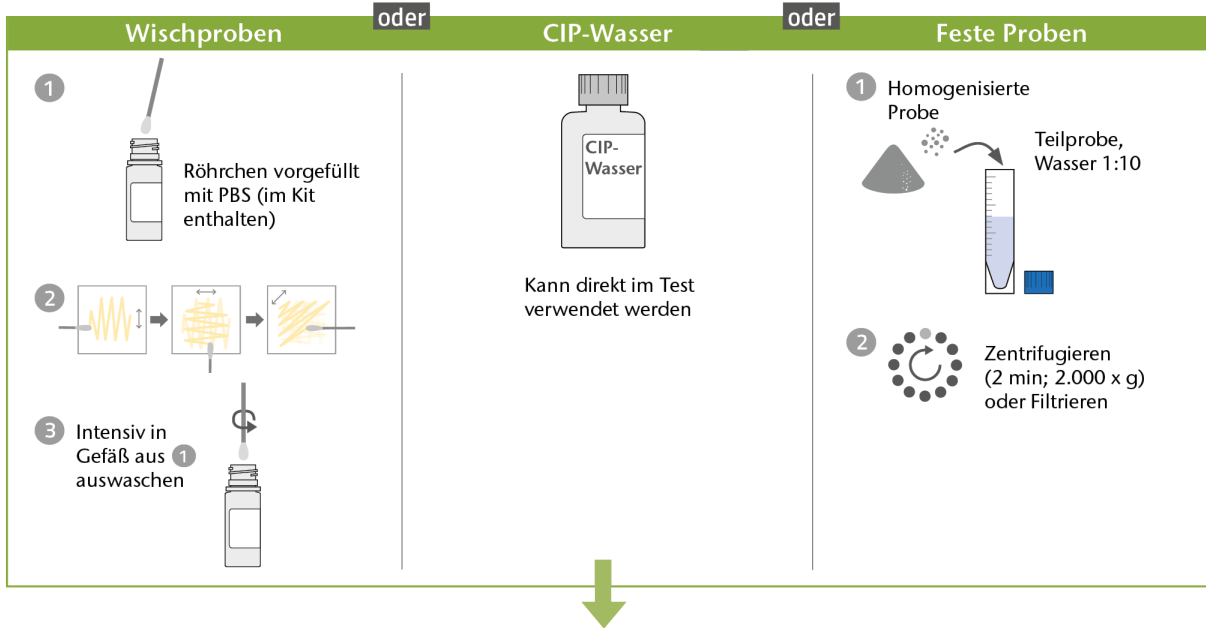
Wischproben

oder

CIP-Wasser

oder

Feste Proben

1

Röhrchen vorgefüllt mit PBS (im Kit enthalten)

2

3 Intensiv in Gefäß aus 1 auswaschen

CIP-Wasser

Kann direkt im Test verwendet werden

1 Homogenisierte Probe

Teilprobe, Wasser 1:10

2 Zentrifugieren (2 min; 2.000 x g) oder Filtrieren